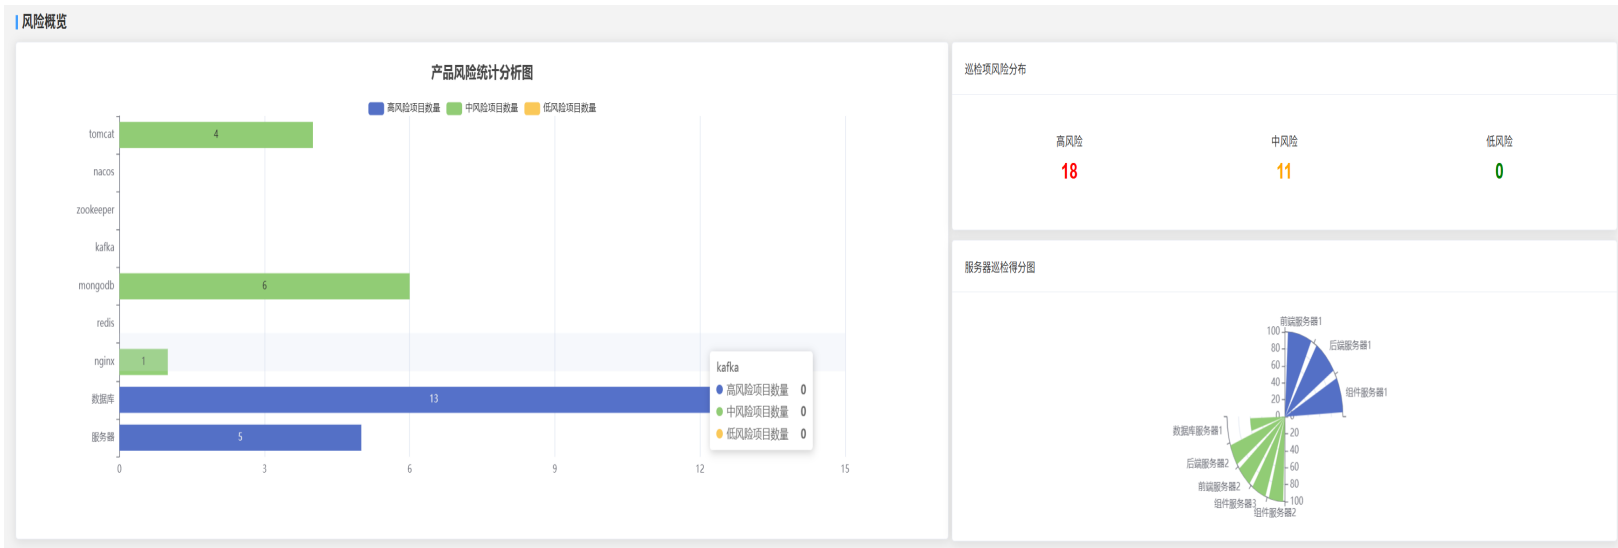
风险概览

产品风险统计分析图

高风险项目数量 中风险项目数量 低风险项目数量

tomcat 4
nacos
zookeeper
kafka
mongodb 6
redis
nginx 1
数据库 13
服务器 5

0 3 6 9 12 15

kafka
高风险项目数量 0
中风险项目数量 0
低风险项目数量 0

巡检项风险分布

高风险
18

中风险
11

低风险
0

服务器巡检得分图

前端服务器1
后端服务器1
组件服务器1
数据库服务器1
后端服务器2
前端服务器2
组件服务器3
组件服务器2

100
80
60
40
20
0
20
40
60
80
100